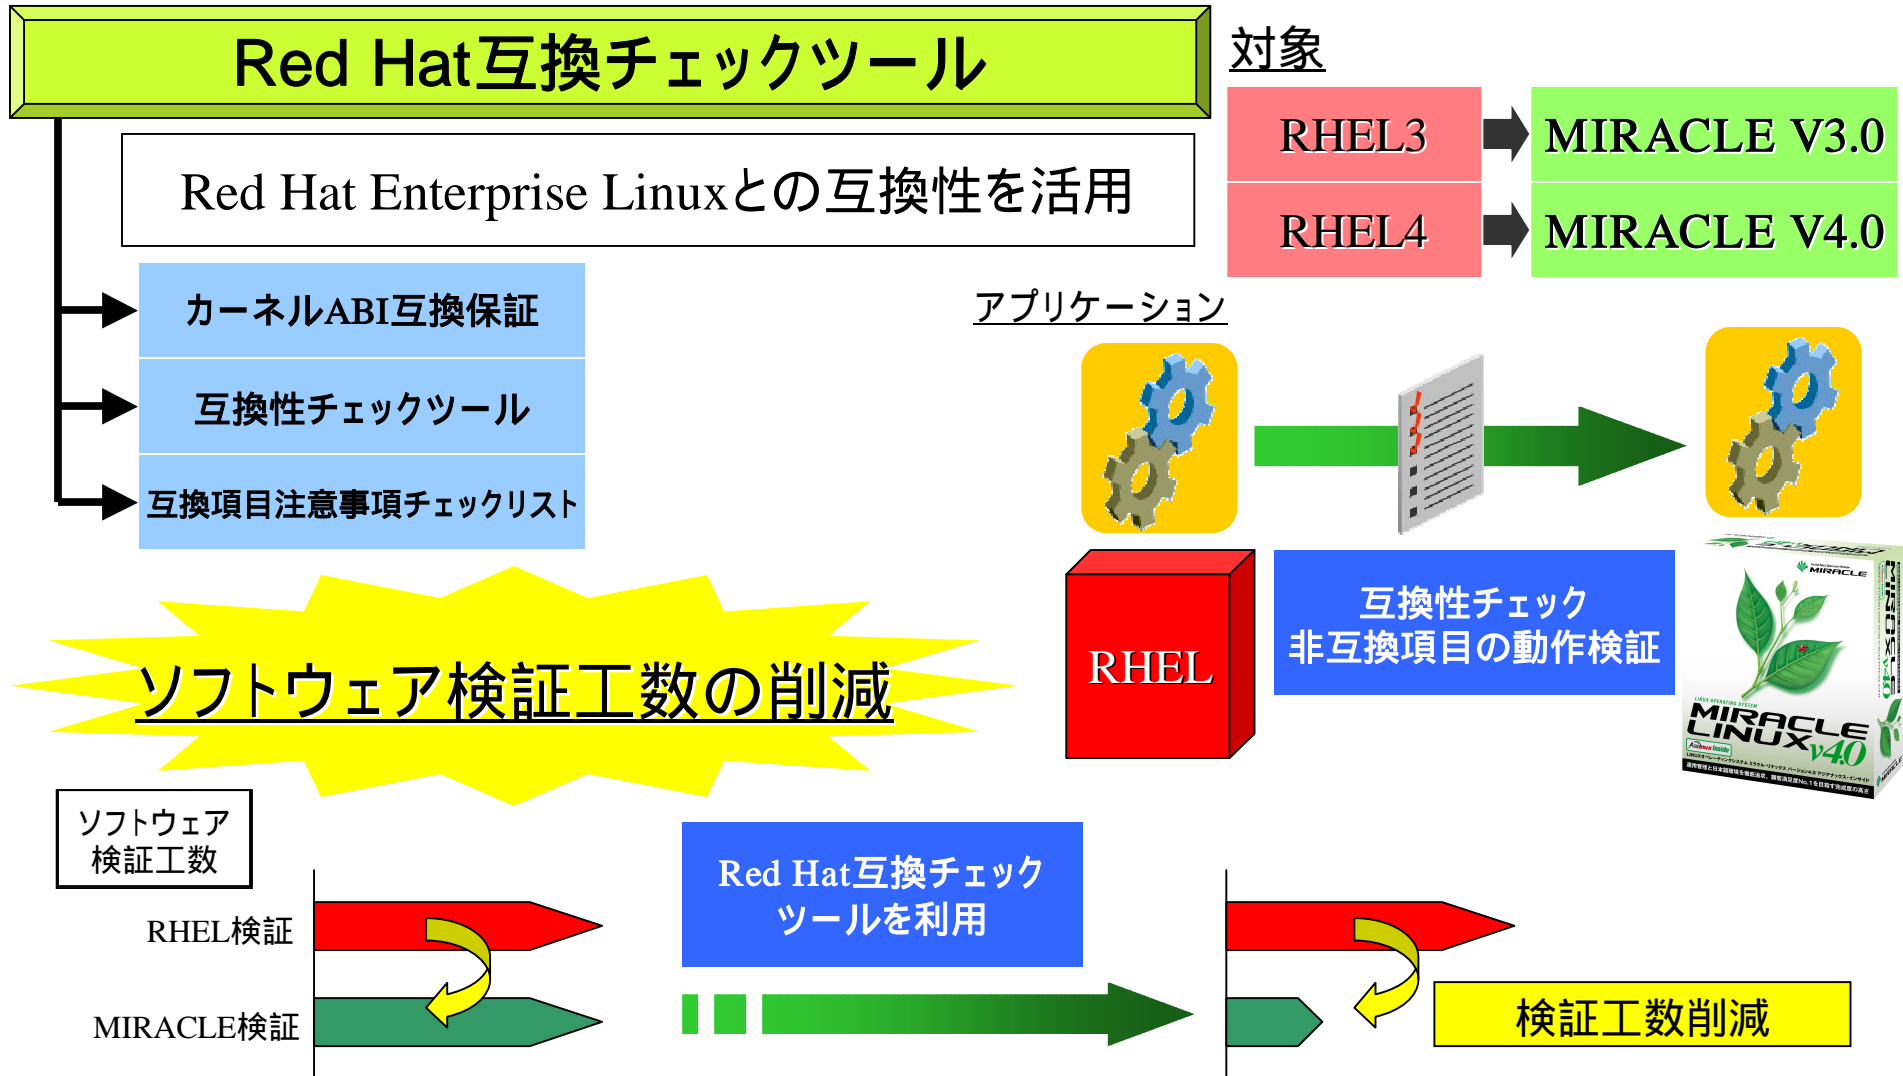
Red Hat互換チェックツール

Red Hat Enterprise Linuxとの互換性を活用

カーネルABI互換保証

互換性チェックツール

互換項目注意事項チェックリスト

対象

| RHEL3 | MIRACLE V3.0 |
|---|---|
| RHEL4 | MIRACLE V4.0 |

アプリケーション

RHEL

互換性チェック
非互換項目の動作検証

MIRACLE LINUX v4.0

ソフトウェア検証工数の削減

ソフトウェア
検証工数

RHEL検証

MIRACLE検証

Red Hat互換チェック
ツールを利用

検証工数削減